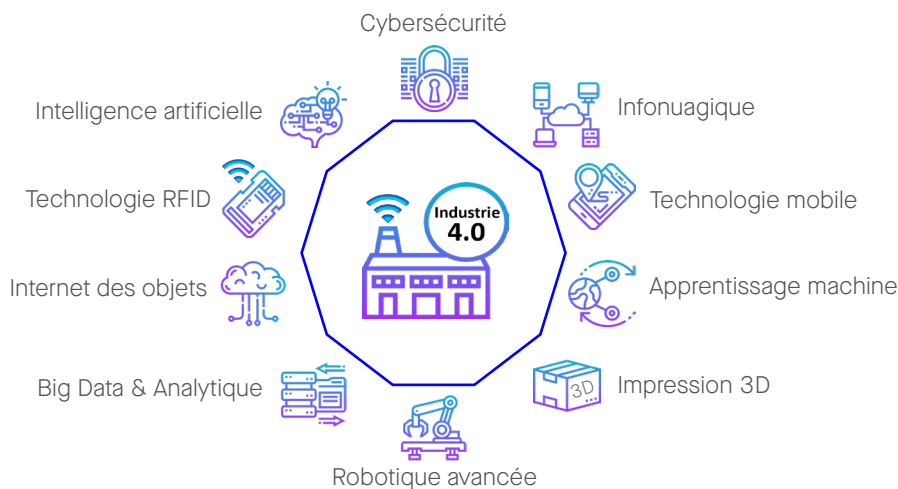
Cybersécurité

Intelligence artificielle

Infonuagique

Technologie RFID

Technologie mobile

Industrie 4.0

Internet des objets

Apprentissage machine

Big Data & Analytique

Impression 3D

3D

Robotique avancée